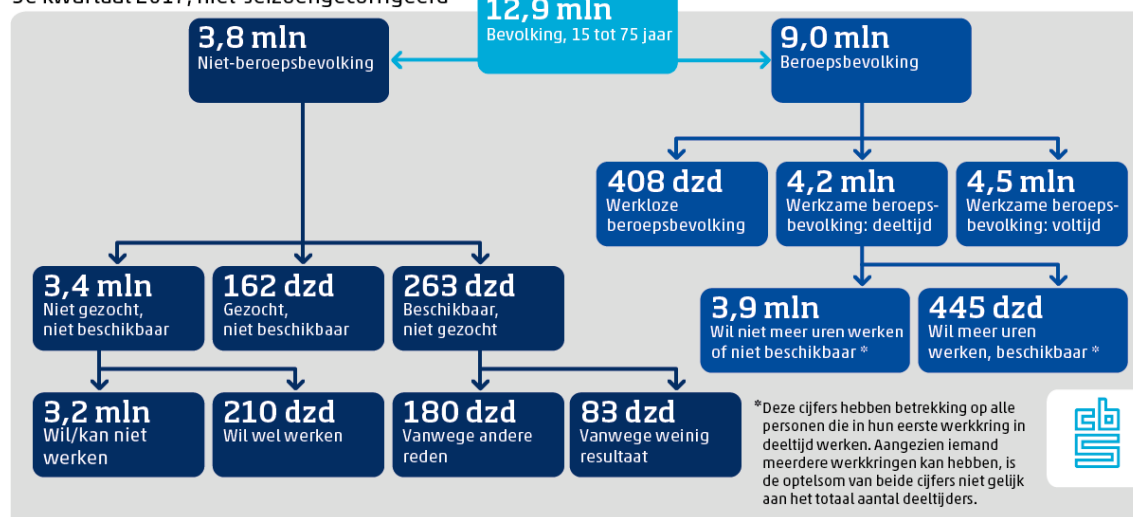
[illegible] kwartaal 2017, niet seizoengecorrigeerd

12,9 mln
Bevolking, 15 tot 75 jaar

3,8 mln
Niet-beroepsbevolking

9,0 mln
Beroepsbevolking

408 dzd
Werkloze beroepsbevolking

4,2 mln
Werkzame beroepsbevolking: deeltijd

4,5 mln
Werkzame beroepsbevolking: voltijd

3,4 mln
Niet gezocht, niet beschikbaar

162 dzd
Gezocht, niet beschikbaar

263 dzd
Beschikbaar, niet gezocht

3,9 mln
Wil niet meer uren werken of niet beschikbaar *

445 dzd
Wil meer uren werken, beschikbaar *

3,2 mln
Wil/kan niet werken

210 dzd
Wil wel werken

180 dzd
Vanwege andere reden

83 dzd
Vanwege weinig resultaat

*Deze cijfers hebben betrekking op alle personen die in hun eerste werkkring in deeltijd werken. Aangezien iemand meerdere werkkringen kan hebben, is de optelsom van beide cijfers niet gelijk aan het totaal aantal deeltijders.

cbs